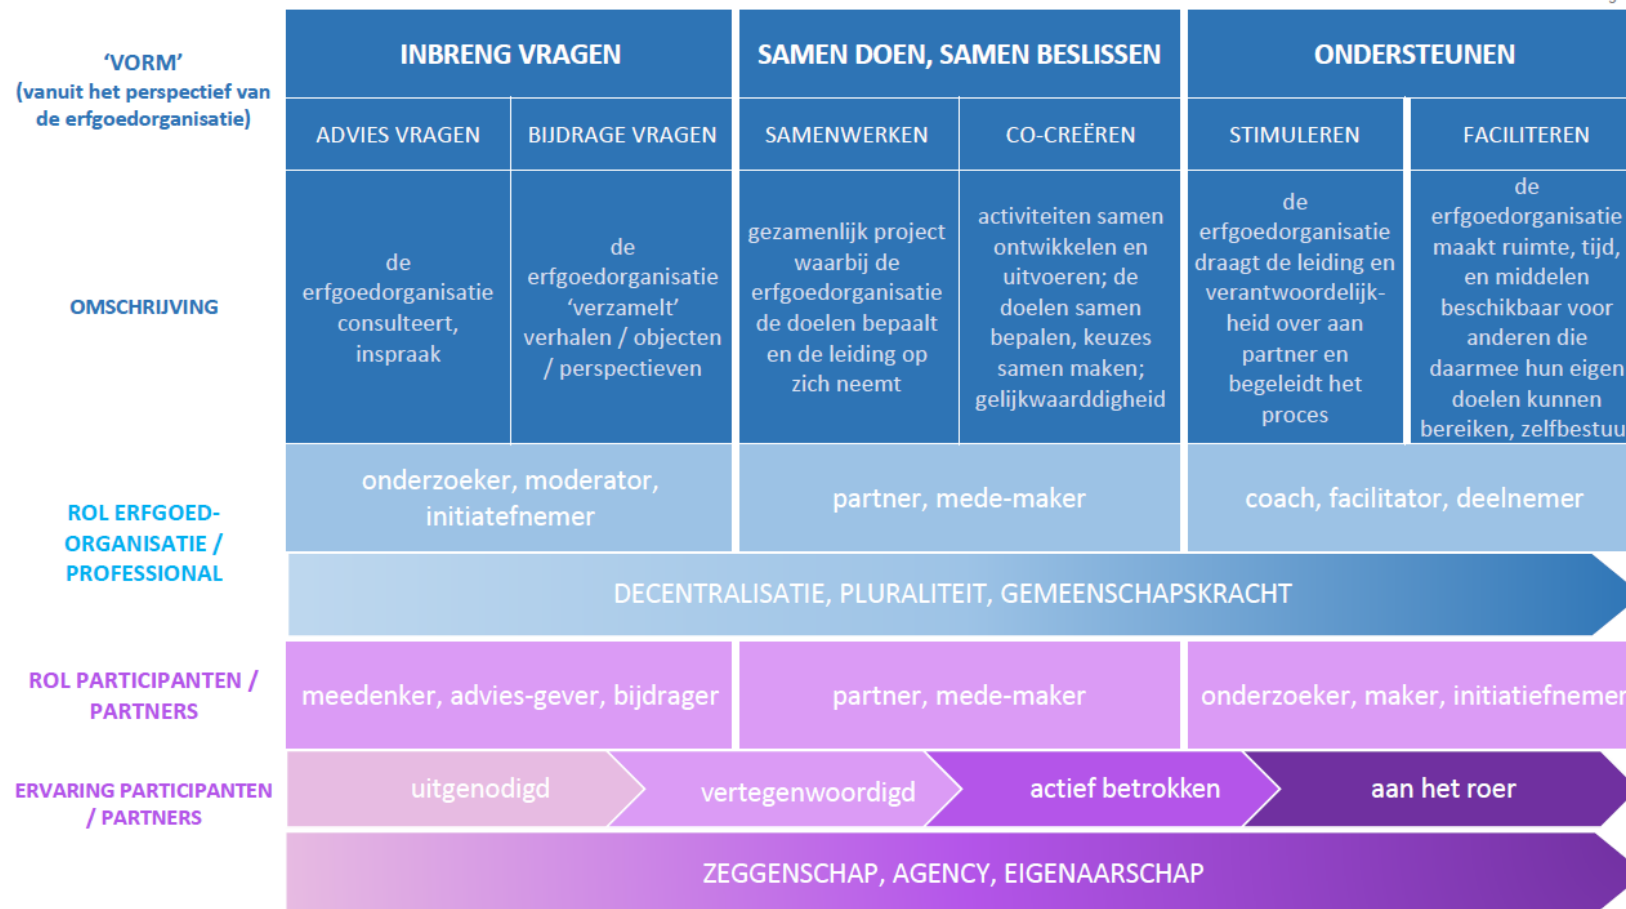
| 'VORM' (vanuit het perspectief van de erfgoedorganisatie) | INBRENG VRAGEN | | SAMEN DOEN, SAMEN BESLISSEN | | ONDERSTEUNEN | |
|---|---|---|---|---|---|---|
| | ADVIES VRAGEN | BIJDRAGE VRAGEN | SAMENWERKEN | CO-CREËREN | STIMULEREN | FACILITEREN |
| OMSCHRIJVING | de erfgoedorganisatie consulteert, inspraak | de erfgoedorganisatie 'verzamelt' verhalen / objecten / perspectieven | gezamenlijk project waarbij de erfgoedorganisatie de doelen bepaalt en de leiding op zich neemt | activiteiten samen ontwikkelen en uitvoeren; de doelen samen bepalen, keuzes samen maken; gelijkwaarddigheid | de erfgoedorganisatie draagt de leiding en verantwoordelijkheid over aan partner en begeleidt het proces | de erfgoedorganisatie maakt ruimte, tijd, en middelen beschikbaar voor anderen die daarmee hun eigen doelen kunnen bereiken, zelfbestuu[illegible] |
| ROL ERFGOED-ORGANISATIE / PROFESSIONAL | onderzoeker, moderator, initiatefnemer | | partner, mede-maker | | coach, facilitator, deelnemer | |
| | DECENTRALISATIE, PLURALITEIT, GEMEENSCHAPSKRACHT | | | | | |
| ROL PARTICIPANTEN / PARTNERS | meedenker, advies-gever, bijdrager | | partner, mede-maker | | onderzoeker, maker, initiatiefneme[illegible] | |
| ERVARING PARTICIPANTEN / PARTNERS | uitgenodigd | vertegenwoordigd | actief betrokken | aan het roer | | |
| | ZEGGENSCHAP, AGENCY, EIGENAARSCHAP | | | | | |